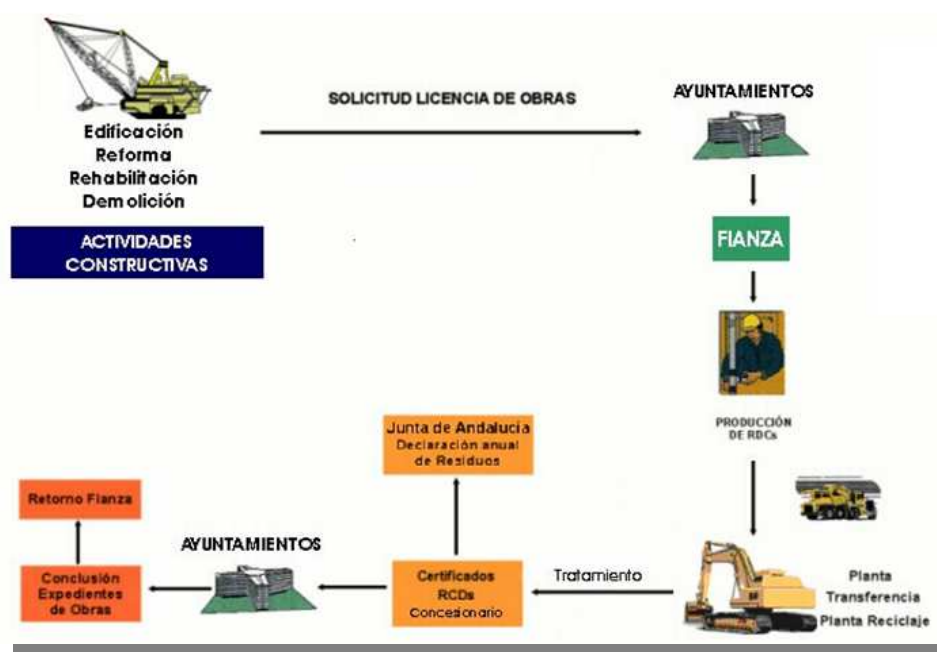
Edificación
Reforma
Rehabilitación
Demolición

ACTIVIDADES CONSTRUCTIVAS

SOLICITUD LICENCIA DE OBRAS

AYUNTAMIENTOS

FIANZA

PRODUCCIÓN DE RDCs

Planta
Transferencia
Planta Reciclaje

Tratamiento

Certificados
RCDs
Concesionario

Junta de Andalucia
Declaración anual de Residuos

AYUNTAMIENTOS

Conclusión
Expedientes
de Obras

Retorno Fianza